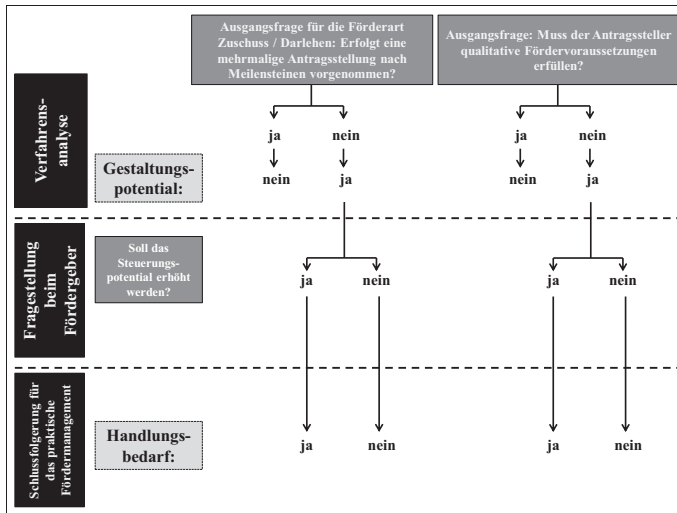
Ausgangsfrage für die Förderart Zuschuss / Darlehen: Erfolgt eine mehrmalige Antragsstellung nach Meilensteinen vorgenommen?

Ausgangsfrage: Muss der Antragssteller qualitative Fördervoraussetzungen erfüllen?

Verfahrensanalyse

Gestaltungspotential:

ja nein
nein ja

ja nein
nein ja

Fragestellung beim Fördergeber

Soll das Steuerungspotential erhöht werden?

ja nein

ja nein

Schlussfolgerung für das praktische Fördermanagement

Handlungsbedarf:

ja nein

ja nein